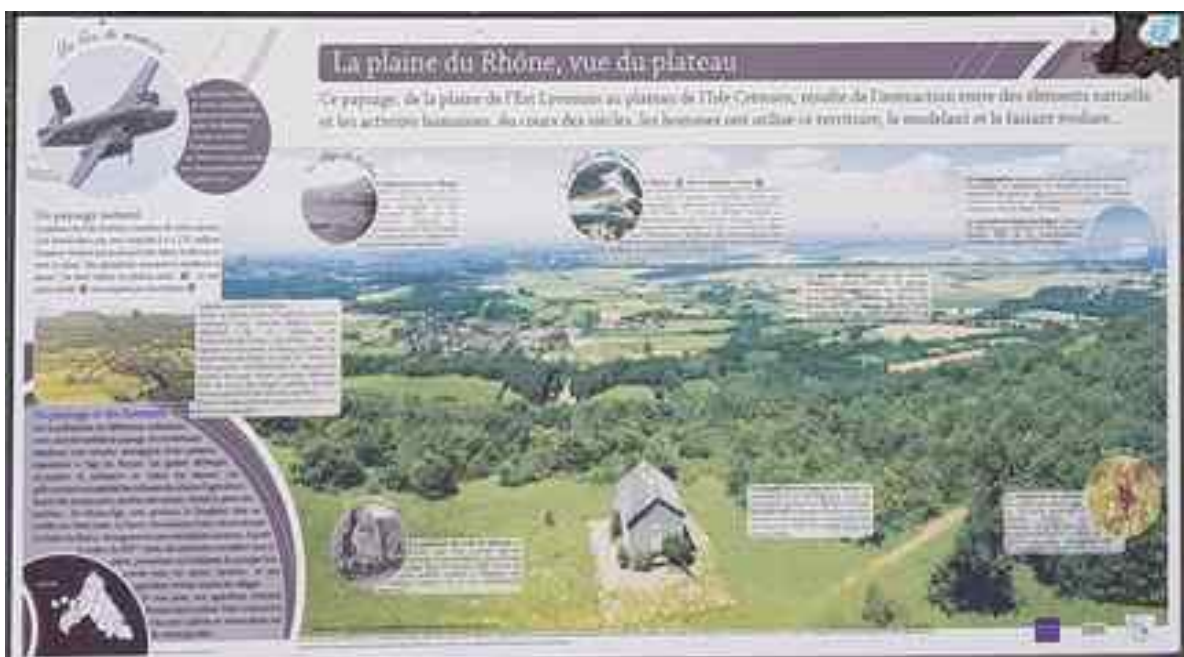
La plaine du Rhône, vue du plateau

Ce paysage, de la plaine de l'Est Lyonnais au plateau de l'Isle Crémieu, résulte de l'interaction entre des éléments naturels et les activités humaines, au cours des siècles. Les hommes ont utilisé ce territoire, le modelant et le faisant évoluer...

Un paysage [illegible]

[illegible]